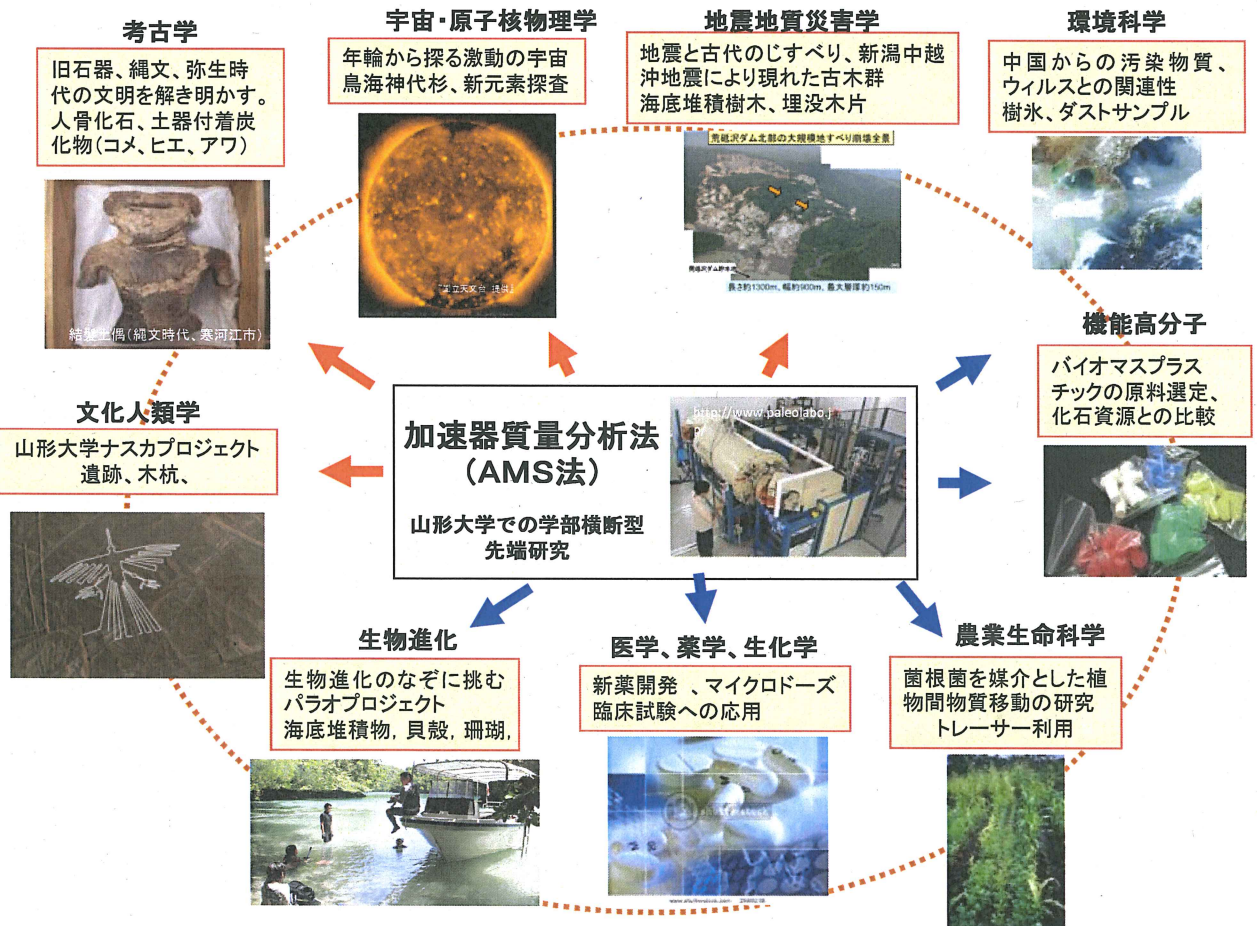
考古学

旧石器、縄文、弥生時代の文明を解き明かす。人骨化石、土器付着炭化物(コメ、ヒエ、アワ)

結髪土偶(縄文時代、寒河江市)

宇宙・原子核物理学

年輪から探る激動の宇宙
鳥海神代杉、新元素探査

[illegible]天文台 提供

地震地質災害学

地震と古代のじすべり、新潟中越沖地震により現れた古木群
海底堆積樹木、埋没木片

荒砥沢ダム北部の大規模地すべり崩壊全景

荒砥沢ダム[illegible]

長さ約1300m、幅約900m、最大層厚約150m

環境科学

中国からの汚染物質、ウィルスとの関連性
樹氷、ダストサンプル

機能高分子

バイオマスプラスチックの原料選定、化石資源との比較

文化人類学

山形大学ナスカプロジェクト
遺跡、木杭、

加速器質量分析法
(AMS法)

山形大学での学部横断型
先端研究

http://www.paleolabo.j

生物進化

生物進化のなぞに挑む
パラオプロジェクト
海底堆積物，貝殻，珊瑚，

医学、薬学、生化学

新薬開発 、マイクロドーズ
臨床試験への応用

農業生命科学

菌根菌を媒介とした植物間物質移動の研究
トレーサー利用